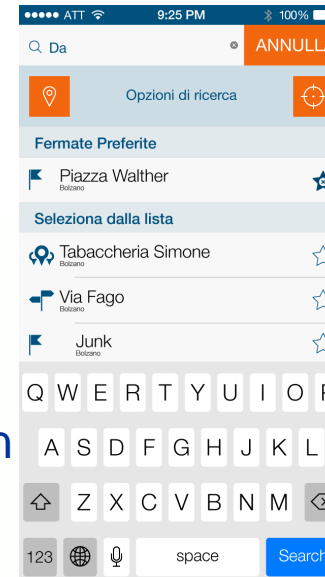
●●●●● ATT 9:25 PM 100%

Da

ANNULL

Opzioni di ricerca

Fermate Preferite

Piazza Walther
Bolzano

Seleziona dalla lista

Tabaccheria Simone
Bolzano

Via Fago
Bolzano

Junk
Bolzano

n

Q W E R T Y U I O P

A S D F G H J K L

Z X C V B N M

123

space

Search